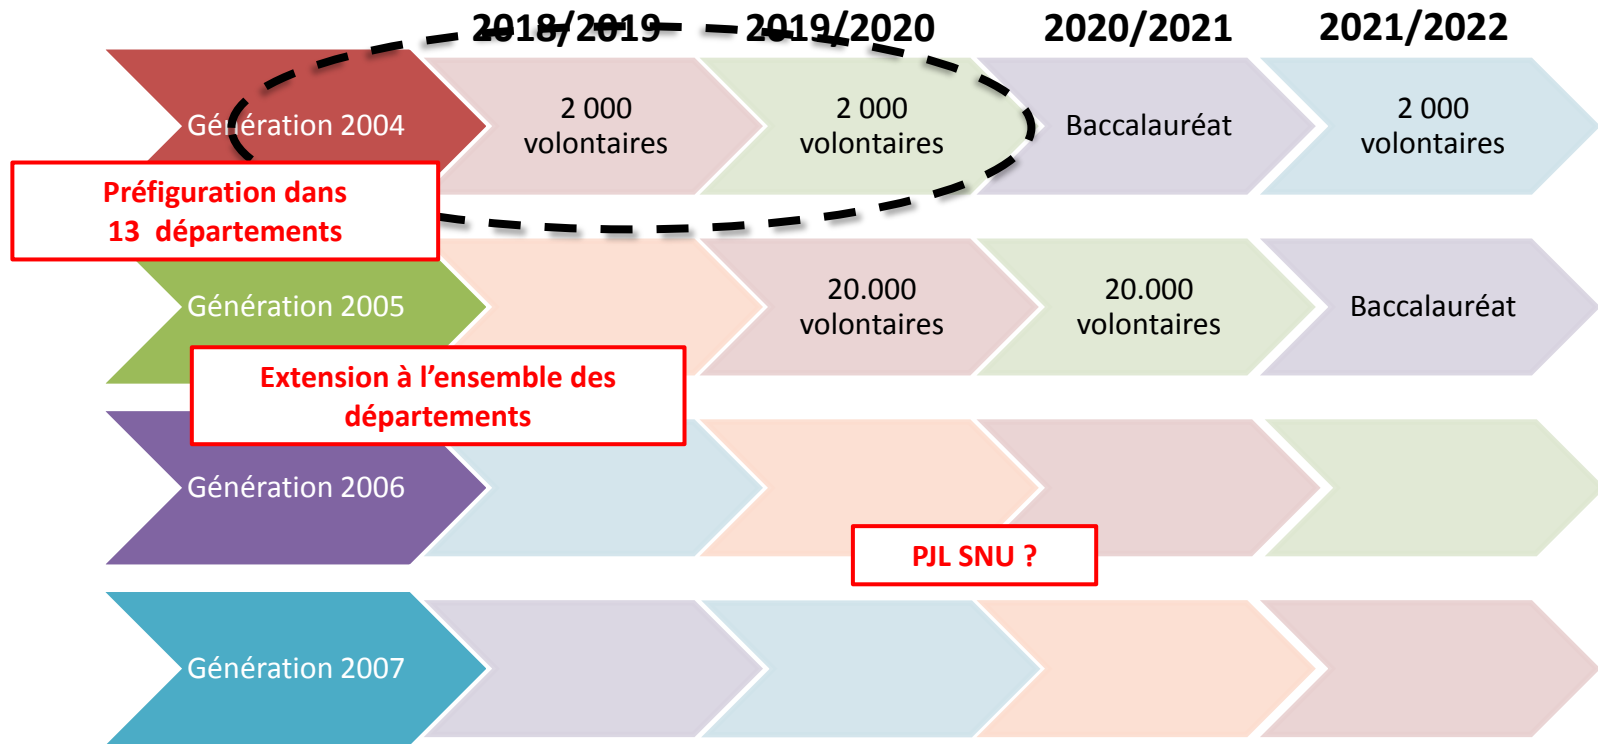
2018/2019 2019/2020 2020/2021 2021/2022

Génération 2004
2 000 volontaires
2 000 volontaires
Baccalauréat
2 000 volontaires

Préfiguration dans 13 départements

Génération 2005
20.000 volontaires
20.000 volontaires
Baccalauréat

Extension à l’ensemble des départements

Génération 2006

PJL SNU ?

Génération 2007